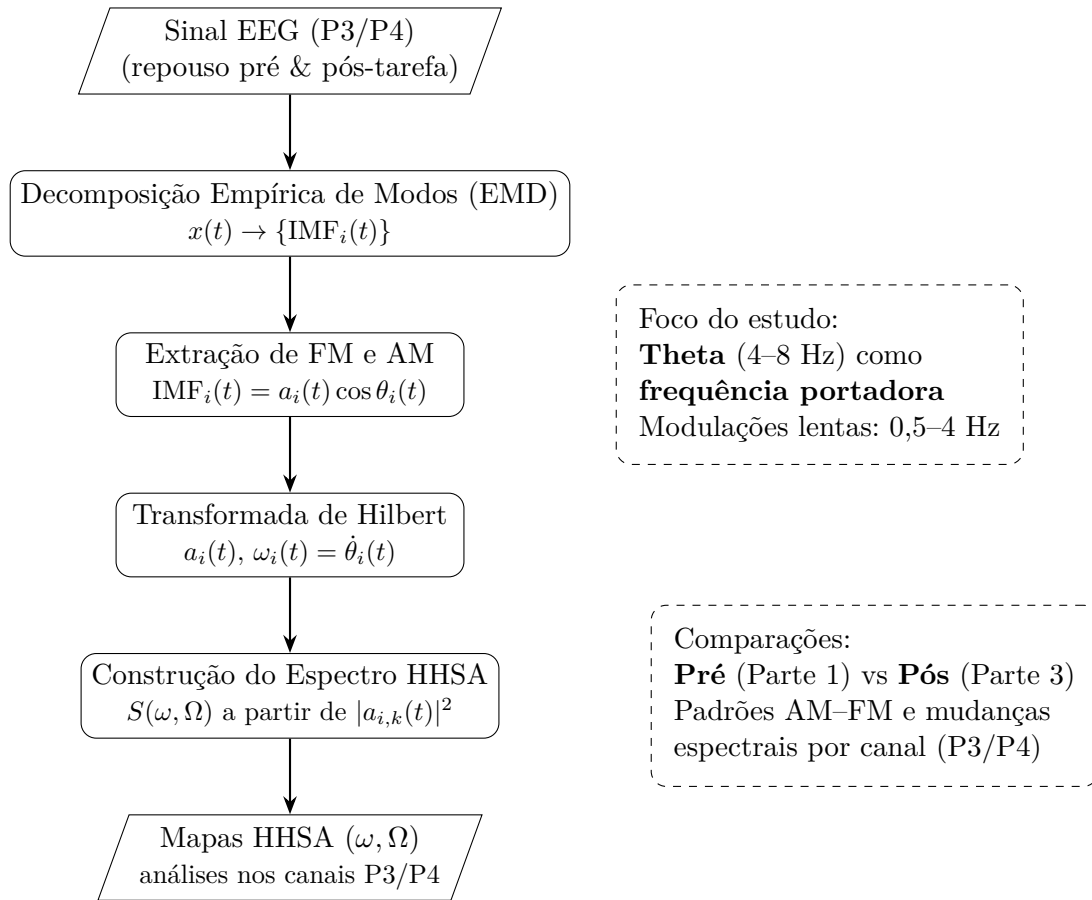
Sinal EEG (P3/P4)
(repouso pré & pós-tarefa)

Decomposição Empírica de Modos (EMD)
$x(t) \rightarrow \{\text{IMF}_i(t)\}$

Extração de FM e AM
$\text{IMF}_i(t) = a_i(t)\cos\theta_i(t)$

Transformada de Hilbert
$a_i(t)$, $\omega_i(t) = \dot{\theta}_i(t)$

Construção do Espectro HHSA
$S(\omega, \Omega)$ a partir de $|a_{i,k}(t)|^2$

Mapas HHSA $(\omega, \Omega)$
análises nos canais P3/P4

Foco do estudo:
**Theta** (4–8 Hz) como
**frequência portadora**
Modulações lentas: 0,5–4 Hz

Comparações:
**Pré** (Parte 1) vs **Pós** (Parte 3)
Padrões AM–FM e mudanças espectrais por canal (P3/P4)